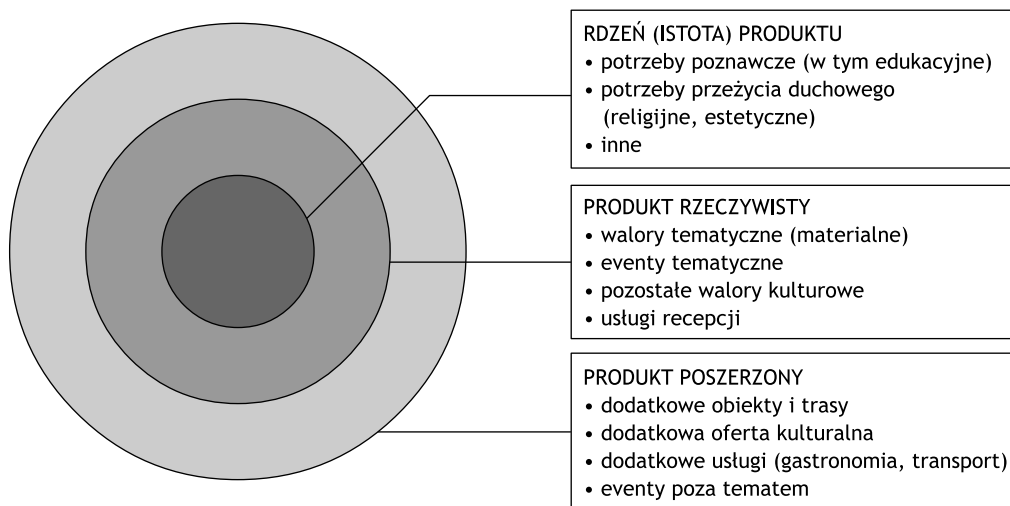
RDZEŃ (ISTOTA) PRODUKTU
• potrzeby poznawcze (w tym edukacyjne)
• potrzeby przeżycia duchowego (religijne, estetyczne)
• inne

PRODUKT RZECZYWISTY
• walory tematyczne (materialne)
• eventy tematyczne
• pozostałe walory kulturowe
• usługi recepcji

PRODUKT POSZERZONY
• dodatkowe obiekty i trasy
• dodatkowa oferta kulturalna
• dodatkowe usługi (gastronomia, transport)
• eventy poza tematem